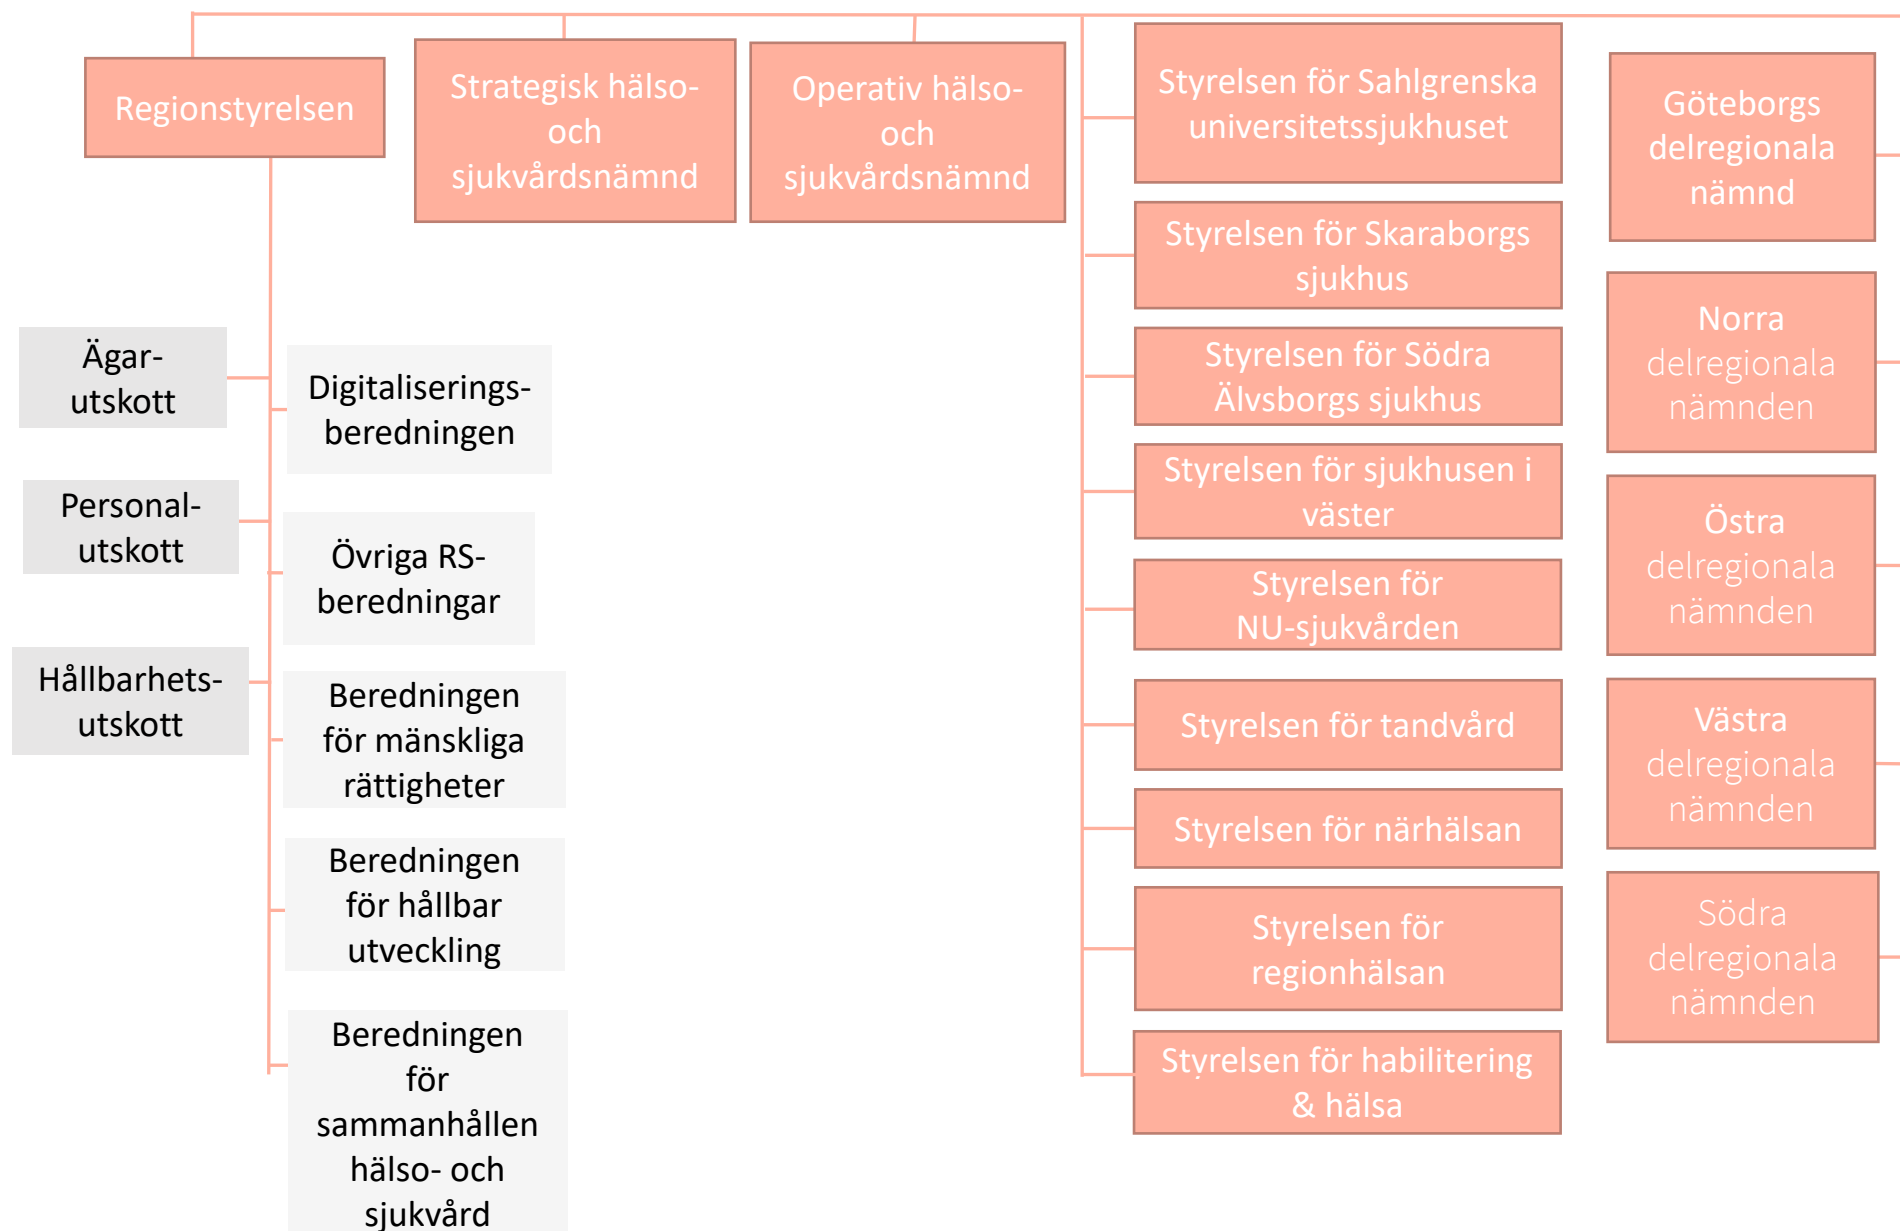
Regionstyrelsen

Strategisk hälso- och sjukvårdsnämnd

Operativ hälso- och sjukvårdsnämnd

Styrelsen för Sahlgrenska universitetssjukhuset

Göteborgs delregionala nämnd

Styrelsen för Skaraborgs sjukhus

Norra delregionala nämnden

Ägar-utskott

Digitaliserings-beredningen

Styrelsen för Södra Älvsborgs sjukhus

Personal-utskott

Styrelsen för sjukhusen i väster

Östra delregionala nämnden

Övriga RS-beredningar

Styrelsen för NU-sjukvården

Hållbarhets-utskott

Beredningen för mänskliga rättigheter

Styrelsen för tandvård

Västra delregionala nämnden

Styrelsen för närhälsan

Beredningen för hållbar utveckling

Styrelsen för regionhälsan

Södra delregionala nämnden

Beredningen för sammanhållen hälso- och sjukvård

Styrelsen för habilitering & hälsa